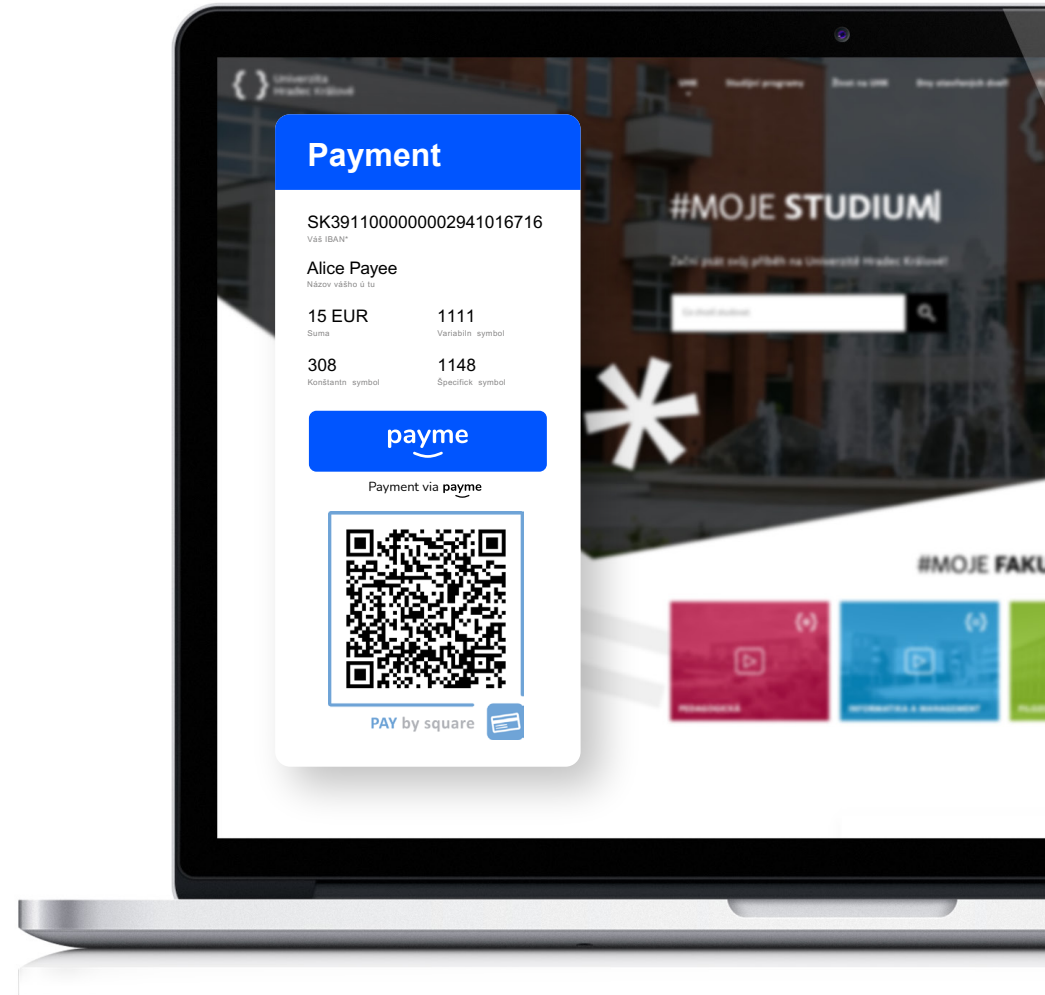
Univerzita Hradec Králové

UHK Studijní programy Život na UHK Dny otevřených dveří

Payment

SK3911000000002941016716
Váš IBAN*

Alice Payee
Názov vášho ú tu

15 EUR
Suma

1111
Variabiln symbol

308
Konštantn symbol

1148
Špecifick symbol

payme

Payment via payme

PAY by square

#MOJE STUDIUM

Začni psát svůj příběh na Univerzitě Hradec Králové!

Co chceš studovat

#MOJE FAKU

PEDAGOGICKÁ

INFORMATIKA A MANAGEMENT